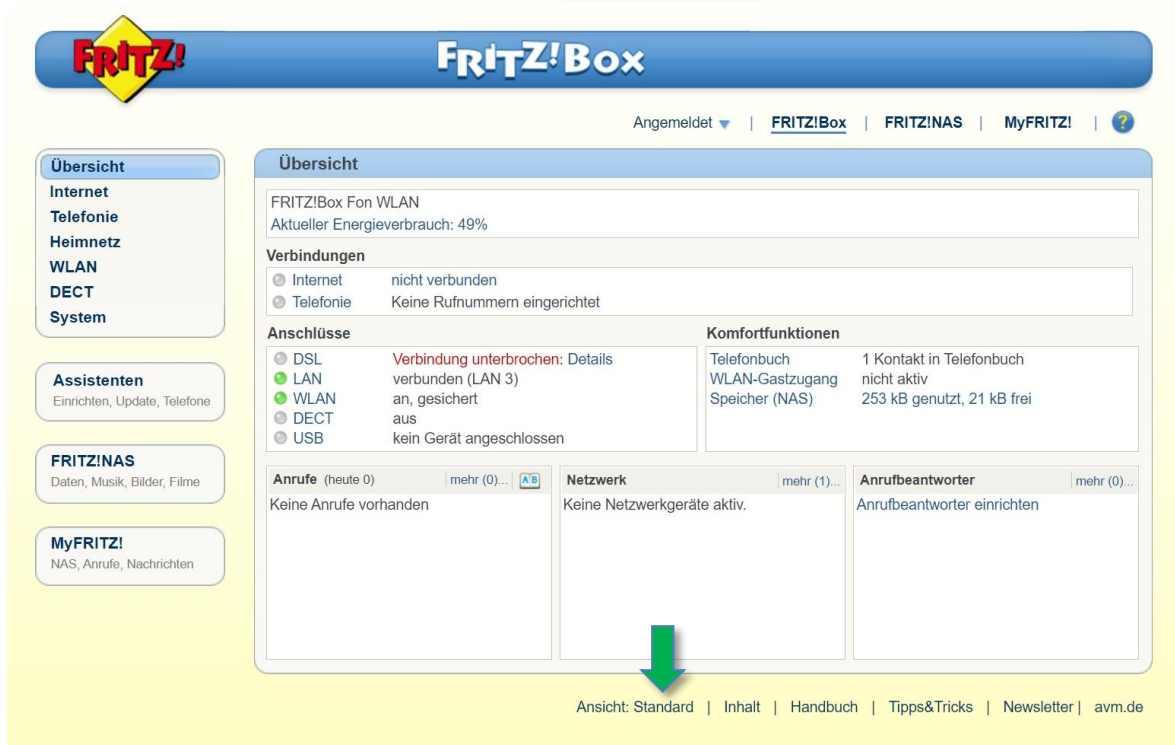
FRITZ!

FRITZ!Box

Angemeldet | FRITZ!Box | FRITZ!NAS | MyFRITZ! | ?

Übersicht
Internet
Telefonie
Heimnetz
WLAN
DECT
System

Assistenten
Einrichten, Update, Telefone

FRITZ!NAS
Daten, Musik, Bilder, Filme

MyFRITZ!
NAS, Anrufe, Nachrichten

Übersicht

FRITZ!Box Fon WLAN
Aktueller Energieverbrauch: 49%

Verbindungen

| | |
|---|---|
| Internet | nicht verbunden |
| Telefonie | Keine Rufnummern eingerichtet |

Anschlüsse

| | |
|---|---|
| DSL | Verbindung unterbrochen: Details |
| LAN | verbunden (LAN 3) |
| WLAN | an, gesichert |
| DECT | aus |
| USB | kein Gerät angeschlossen |

Komfortfunktionen

| | |
|---|---|
| Telefonbuch | 1 Kontakt in Telefonbuch |
| WLAN-Gastzugang | nicht aktiv |
| Speicher (NAS) | 253 kB genutzt, 21 kB frei |

Anrufe (heute 0) mehr (0)... A B
Keine Anrufe vorhanden

Netzwerk mehr (1)...
Keine Netzwerkgeräte aktiv.

Anrufbeantworter mehr (0)...
Anrufbeantworter einrichten

Ansicht: Standard | Inhalt | Handbuch | Tipps&Tricks | Newsletter | avm.de